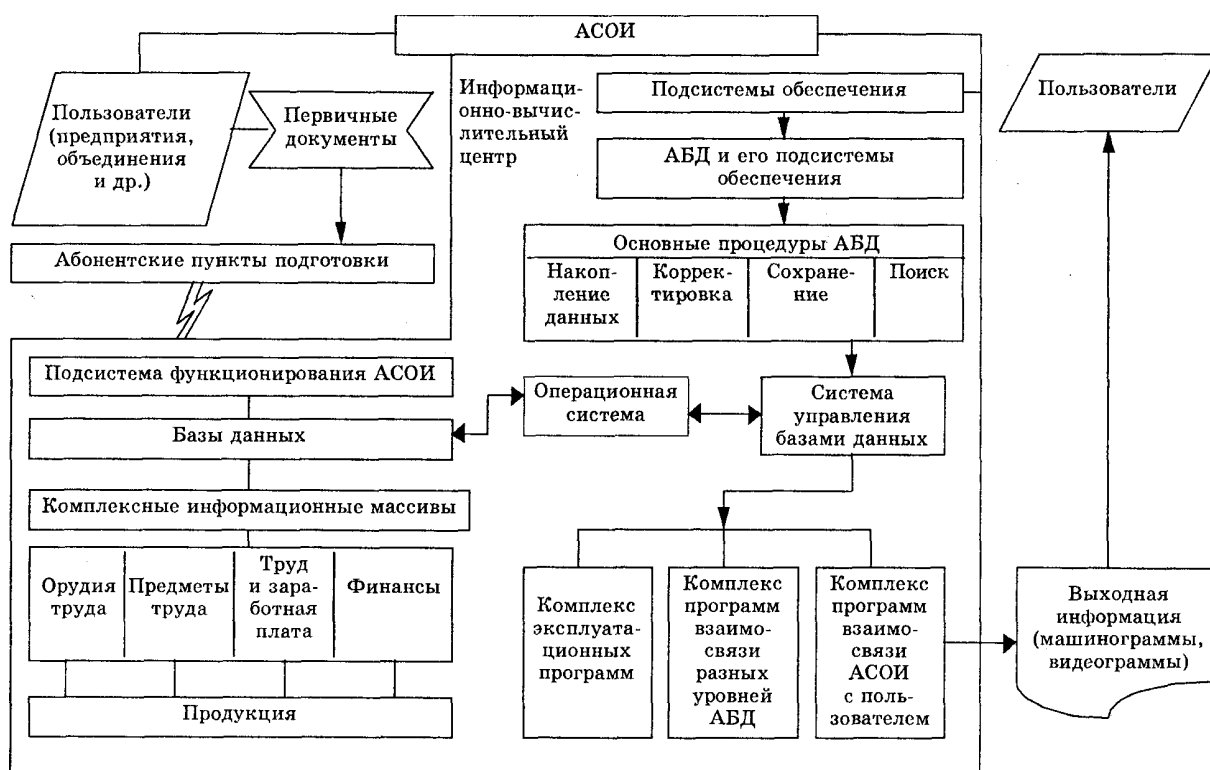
АСОИ

Пользователи (предприятия, объединения и др.)

Первичные документы

Абонентские пункты подготовки

Информационно-вычислительный центр

Подсистемы обеспечения

АБД и его подсистемы обеспечения

Основные процедуры АБД

| Накопление данных | Корректировка | Сохранение | Поиск |
|---|---|---|---|

Пользователи

Подсистема функционирования АСОИ

Базы данных

Комплексные информационные массивы

| Орудия труда | Предметы труда | Труд и заработная плата | Финансы |
|---|---|---|---|

Продукция

Операционная система

Система управления базами данных

Комплекс эксплуатационных программ

Комплекс программ взаимосвязи разных уровней АБД

Комплекс программ взаимосвязи АСОИ с пользователем

Выходная информация (машинограммы, видеограммы)